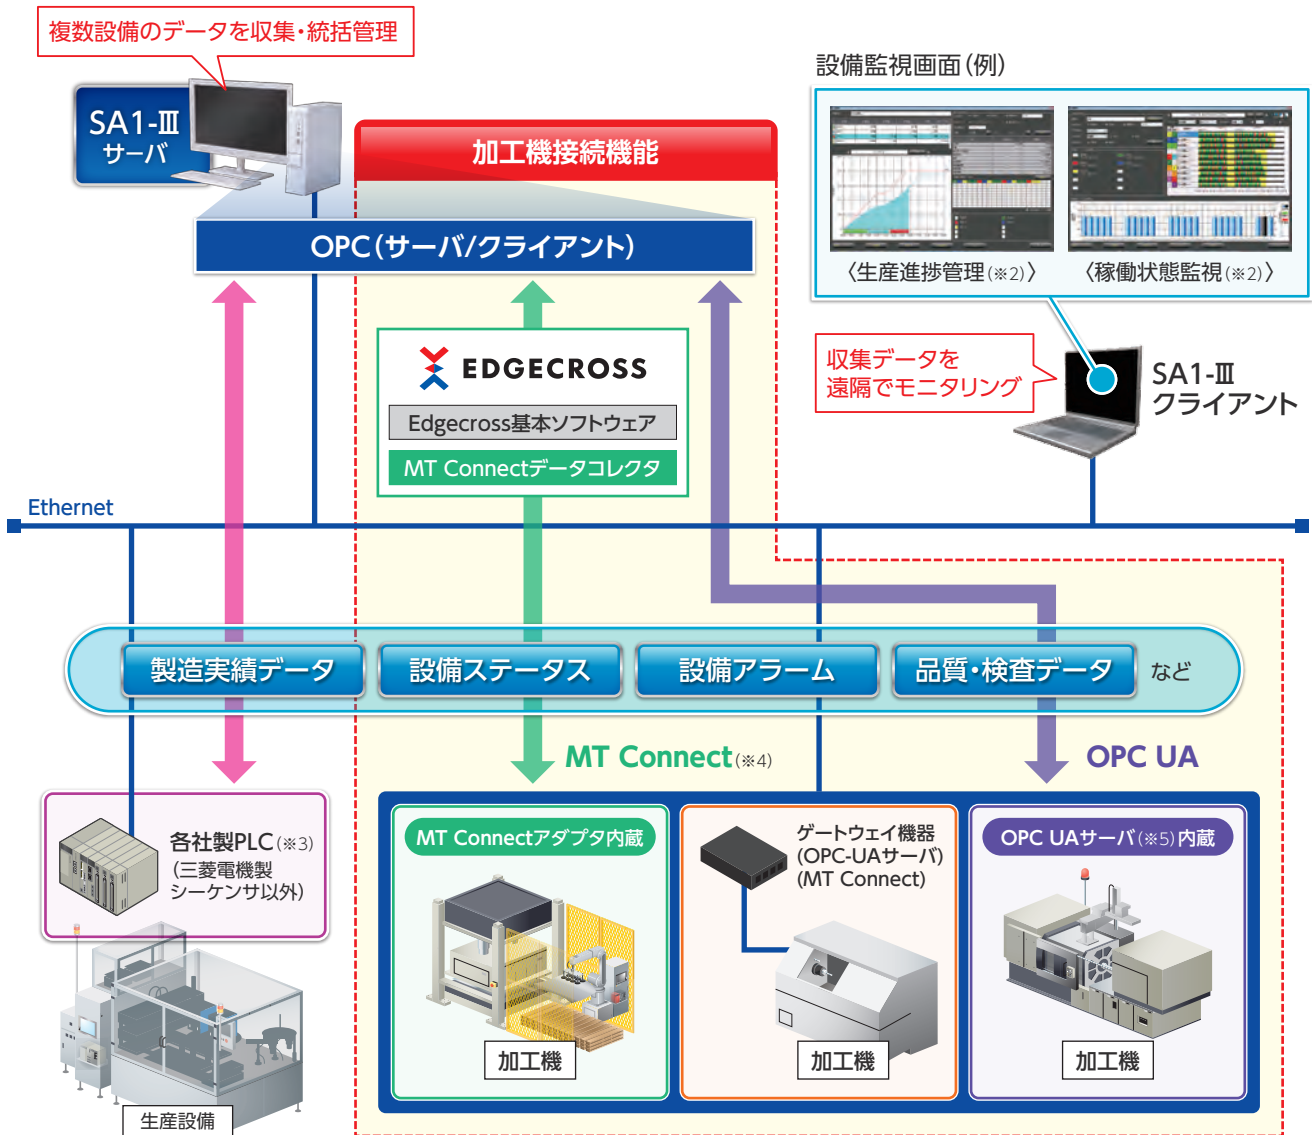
複数設備のデータを収集・統括管理

SA1-Ⅲ
サーバ

加工機接続機能

設備監視画面(例)

〈生産進捗管理(※2)〉 〈稼働状態監視(※2)〉

OPC(サーバ/クライアント)

EDGECROSS
Edgecross基本ソフトウェア
MT Connectデータコレクタ

収集データを
遠隔でモニタリング

SA1-Ⅲ
クライアント

Ethernet

製造実績データ 設備ステータス 設備アラーム 品質・検査データ など

MT Connect(※4)

OPC UA

各社製PLC(※3)
(三菱電機製
シーケンサ以外)

生産設備

MT Connectアダプタ内蔵
加工機

ゲートウェイ機器
(OPC-UAサーバ)
(MT Connect)
加工機

OPC UAサーバ(※5)内蔵
加工機